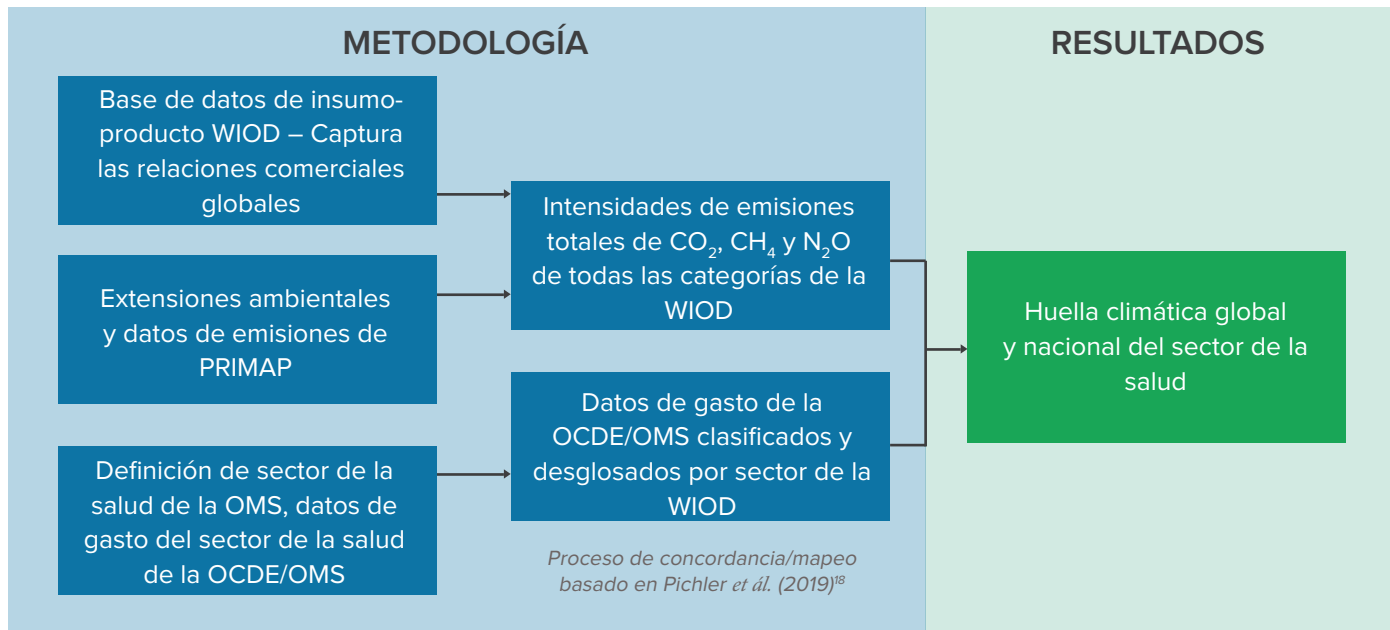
METODOLOGÍA

RESULTADOS

Base de datos de insumo-producto WIOD – Captura las relaciones comerciales globales

Extensiones ambientales y datos de emisiones de PRIMAP

Definición de sector de la salud de la OMS, datos de gasto del sector de la salud de la OCDE/OMS

Intensidades de emisiones totales de $CO_2$, $CH_4$ y $N_2O$ de todas las categorías de la WIOD

Datos de gasto de la OCDE/OMS clasificados y desglosados por sector de la WIOD

Proceso de concordancia/mapeo basado en Pichler et ál. (2019)$^{18}$

Huella climática global y nacional del sector de la salud